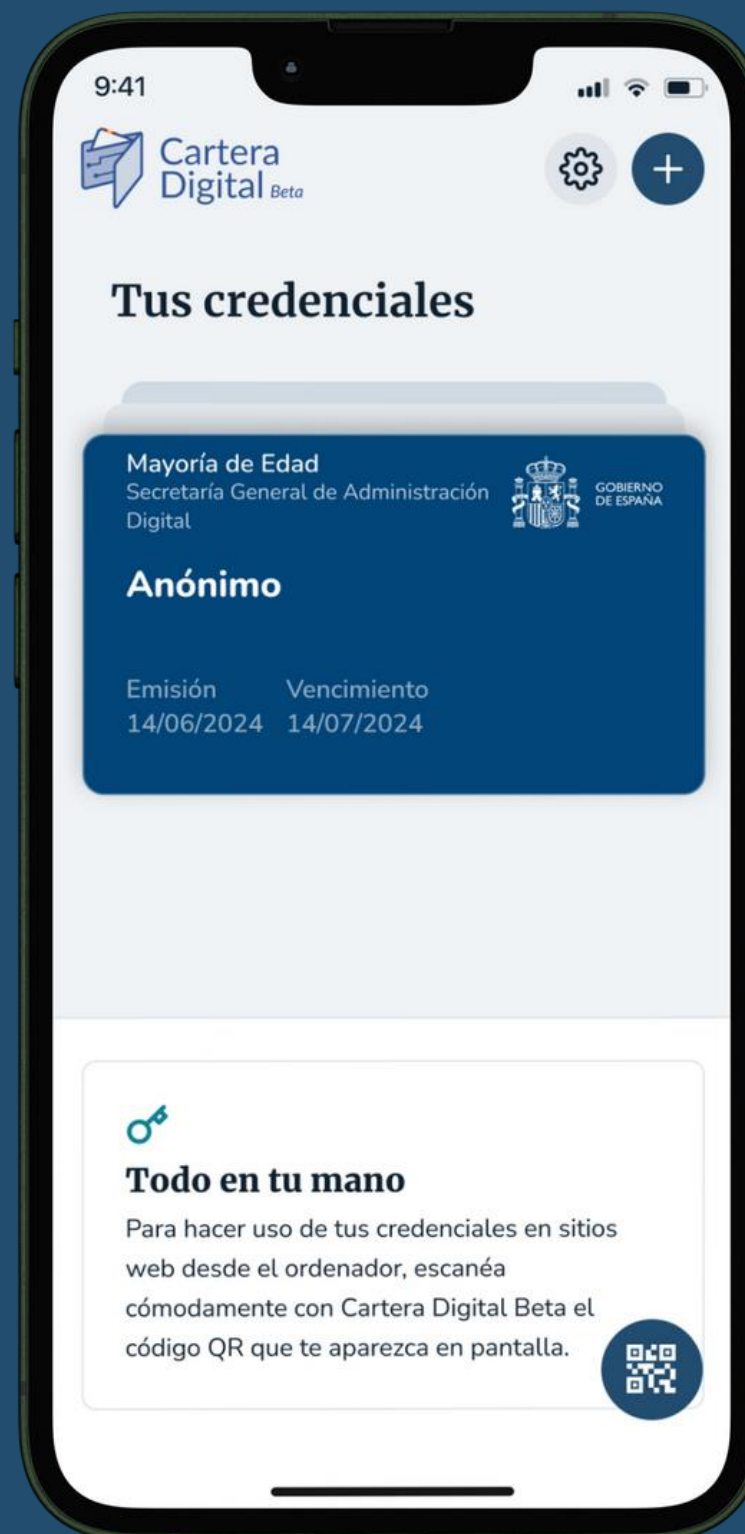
9:41

Cartera Digital Beta

Tus credenciales

Mayoría de Edad
Secretaría General de Administración Digital

GOBIERNO DE ESPAÑA

Anónimo

Emisión
14/06/2024

Vencimiento
14/07/2024

Todo en tu mano

Para hacer uso de tus credenciales en sitios web desde el ordenador, escanéa cómodamente con Cartera Digital Beta el código QR que te aparezca en pantalla.